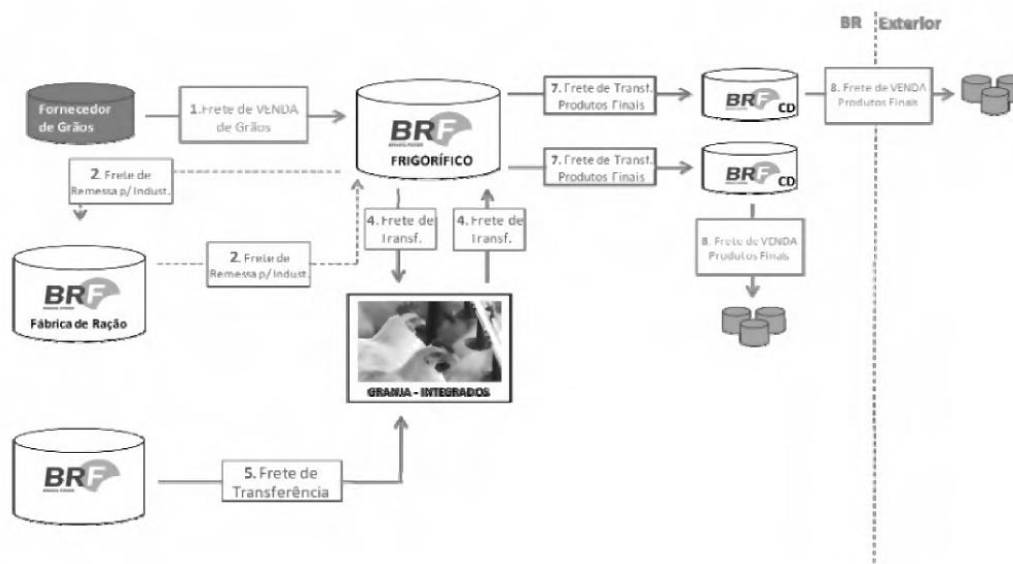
BR Exterior

Fornecedor de Grãos

1. Frete de VENDA de Grãos

BRF

FRIGORÍFICO

7. Frete de Transf. Produtos Finais

BRF CD

8. Frete de VENDA Produtos Finais

2. Frete de Remessa p/ Indust.

7. Frete de Transf. Produtos Finais

BRF CD

4. Frete de Transf.

4. Frete de Transf.

BRF

Fábrica de Ração

2. Frete de Remessa p/ Indust.

8. Frete de VENDA Produtos Finais

GRANJA - INTEGRADOS

BRF

5. Frete de Transferência